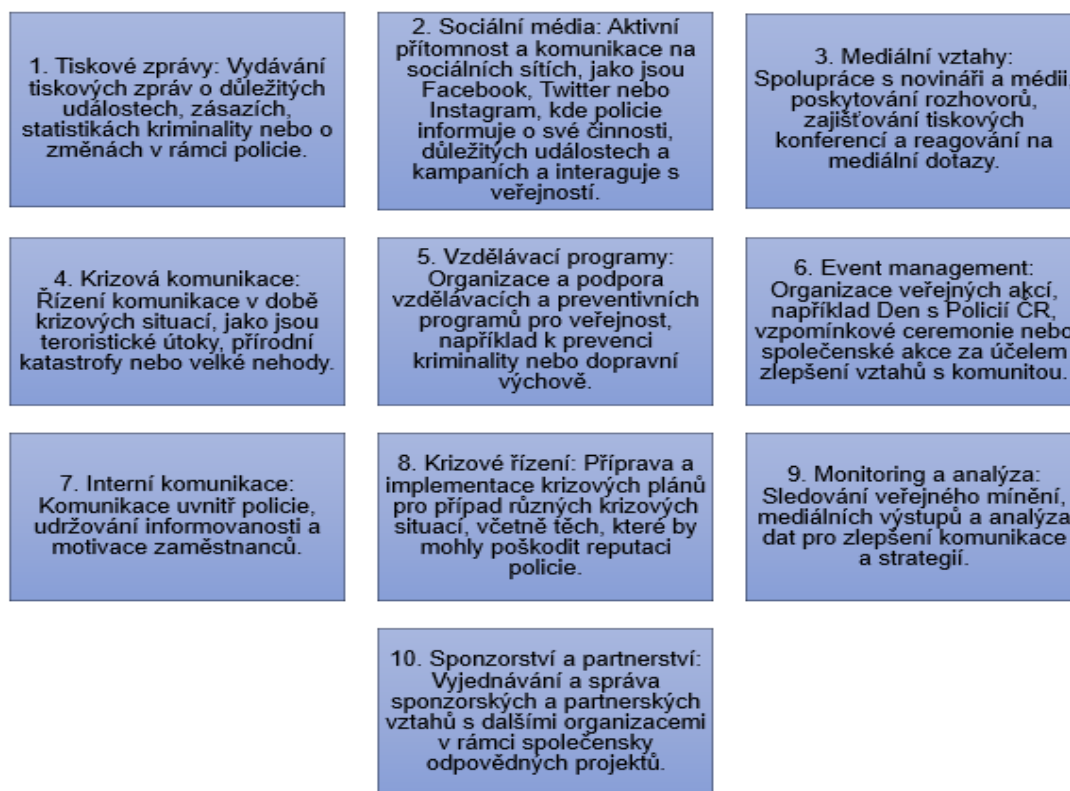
1. Tiskové zprávy: Vydávání tiskových zpráv o důležitých událostech, zásazích, statistikách kriminality nebo o změnách v rámci policie.

2. Sociální média: Aktivní přítomnost a komunikace na sociálních sítích, jako jsou Facebook, Twitter nebo Instagram, kde policie informuje o své činnosti, důležitých událostech a kampaních a interaguje s veřejností.

3. Mediální vztahy: Spolupráce s novináři a médii, poskytování rozhovorů, zajišťování tiskových konferencí a reagování na mediální dotazy.

4. Krizová komunikace: Řízení komunikace v době krizových situací, jako jsou teroristické útoky, přírodní katastrofy nebo velké nehody.

5. Vzdělávací programy: Organizace a podpora vzdělávacích a preventivních programů pro veřejnost, například k prevenci kriminality nebo dopravní výchově.

6. Event management: Organizace veřejných akcí, například Den s Policií ČR, vzpomínkové ceremonie nebo společenské akce za účelem zlepšení vztahů s komunitou.

7. Interní komunikace: Komunikace uvnitř policie, udržování informovanosti a motivace zaměstnanců.

8. Krizové řízení: Příprava a implementace krizových plánů pro případ různých krizových situací, včetně těch, které by mohly poškodit reputaci policie.

9. Monitoring a analýza: Sledování veřejného mínění, mediálních výstupů a analýza dat pro zlepšení komunikace a strategií.

10. Sponzorství a partnerství: Vyjednávání a správa sponzorských a partnerských vztahů s dalšími organizacemi v rámci společensky odpovědných projektů.